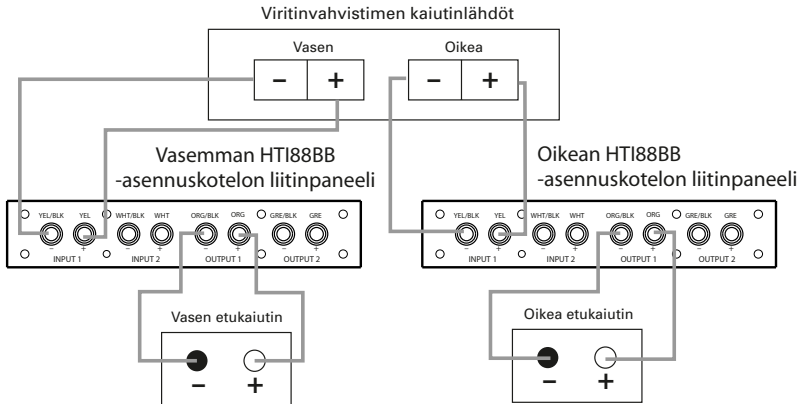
Viritinvahvistimen kaiutinlähdöt

Vasen

– +

Oikea

– +

Vasemman HTI88BB -asennuskotelon liitinpaneeli

Oikean HTI88BB -asennuskotelon liitinpaneeli

YEL/BLK YEL WHT/BLK WHT ORG/BLK ORG GRE/BLK GRE
– + – + – + – +
INPUT 1 INPUT 2 OUTPUT 1 OUTPUT 2

YEL/BLK YEL WHT/BLK WHT ORG/BLK ORG GRE/BLK GRE
– + – + – + – +
INPUT 1 INPUT 2 OUTPUT 1 OUTPUT 2

Vasen etukaiutin

– +

Oikea etukaiutin

– +